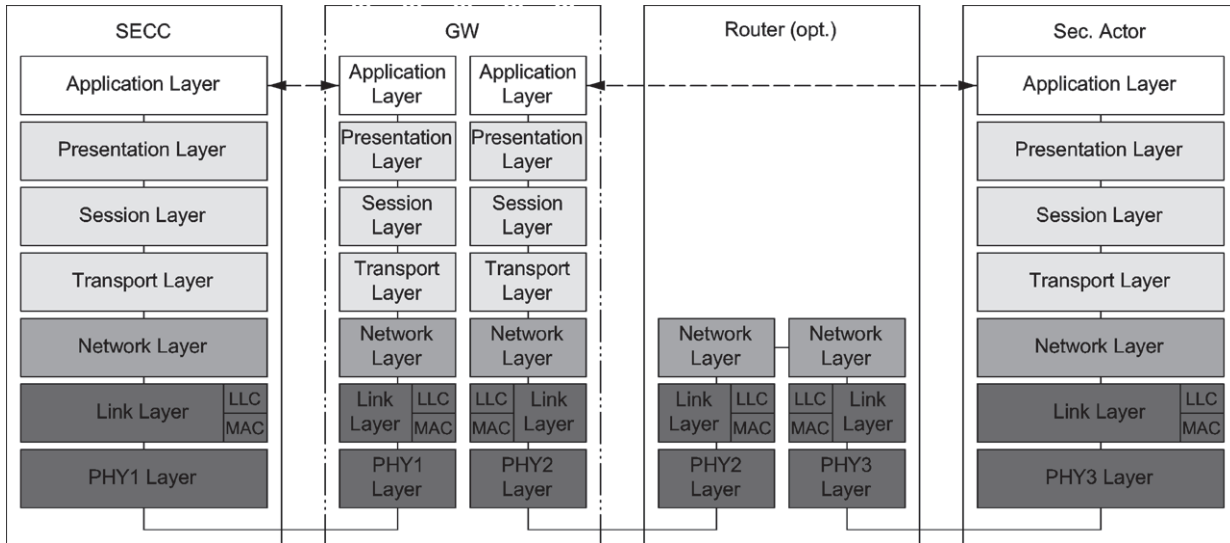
SECC

Application Layer

Presentation Layer

Session Layer

Transport Layer

Network Layer

Link Layer LLC MAC

PHY1 Layer

GW

Application Layer

Presentation Layer

Session Layer

Transport Layer

Network Layer

Link Layer LLC MAC

PHY1 Layer

Application Layer

Presentation Layer

Session Layer

Transport Layer

Network Layer

LLC MAC Link Layer

PHY2 Layer

Router (opt.)

Network Layer

Link Layer LLC MAC

PHY2 Layer

Network Layer

LLC MAC Link Layer

PHY3 Layer

Sec. Actor

Application Layer

Presentation Layer

Session Layer

Transport Layer

Network Layer

Link Layer LLC MAC

PHY3 Layer